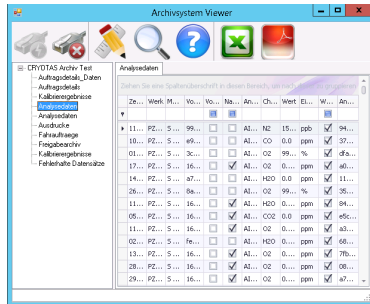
Archivsystem Viewer

CRYDTAS Archiv Test
Auftragsdetails_Daten
Auftragsdetails
Kalibrierergebnisse
Analysedaten
Analysedaten
Ausdrucke
Fahraufträge
Freigabearchiv
Kalibrierergebnisse
Fehlerhafte Datensätze

Analysedaten

Ziehen Sie eine Spaltenüberschrift in diesen Bereich, um nach dieser zu gruppieren

| Ze... | Werk | M... | Vo... | Vo... | Na... | An... | Ch... | Wert | Ei... | W... | An... |
|---|---|---|---|---|---|---|---|---|---|---|---|
| 16... | PZ... | S... | 99... | | | AI... | N2 | 15... | ppb | ☑ | 94... |
| 10... | PZ... | S... | e9... | | | AI... | CO | 0.0 | ppm | ☑ | 37... |
| 01... | PZ... | S... | 16... | | | AI... | O2 | 99... | % | ☑ | dfa... |
| 17... | PZ... | S... | 16... | | ☑ | AI... | O2 | 0.... | ppm | ☑ | a0... |
| 11... | PZ... | S... | a7... | | ☑ | AI... | H2O | 0.0 | ppm | ☑ | 11... |
| 24... | PZ... | S... | 8a... | | | AI... | O2 | 99... | % | ☑ | 35... |
| 11... | PZ... | S... | 16... | | ☑ | AI... | H2O | 0.... | ppm | ☑ | 84... |
| 05... | PZ... | S... | 16... | | ☑ | AI... | CO2 | 0.0 | ppm | ☑ | e5c... |
| 11... | PZ... | S... | 16... | | ☑ | AI... | O2 | 0.0 | ppm | ☑ | a3... |
| 02... | PZ... | S... | fe... | | ☑ | AI... | H2O | 0.0 | ppm | ☑ | 68... |
| 11... | PZ... | S... | 16... | | ☑ | AI... | H2O | 0.... | ppm | ☑ | 7fb... |
| 18... | PZ... | S... | 16... | | ☑ | AI... | O2 | 0.0 | ppm | ☑ | 08... |
| 29... | PZ... | S... | 16... | | ☑ | AI... | O2 | 0.... | ppm | ☑ | 95... |